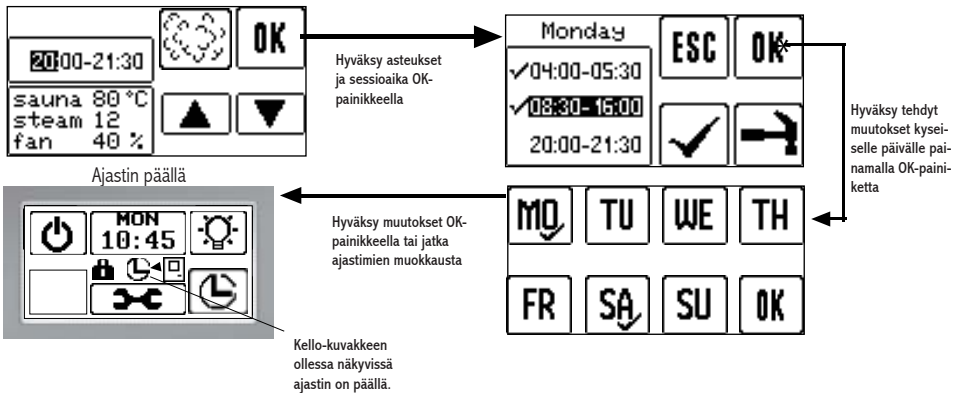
OK

20:00-21:30

sauna 80°C
steam 12
fan 40 %

Hyväksy asteukset ja sessioaika OK-painikkeella

Monday

ESC

OK

✓04:00-05:30

✓08:30-16:00

20:00-21:30

Hyväksy tehdyt muutokset kyseiselle päivälle painamalla OK-painiketta

Ajastin päällä

MON
10:45

Hyväksy muutokset OK-painikkeella tai jatka ajastimien muokkausta

MO

TU

WE

TH

FR

SA

SU

OK

Kello-kuvakkeen ollessa näkyvissä ajastin on päällä.